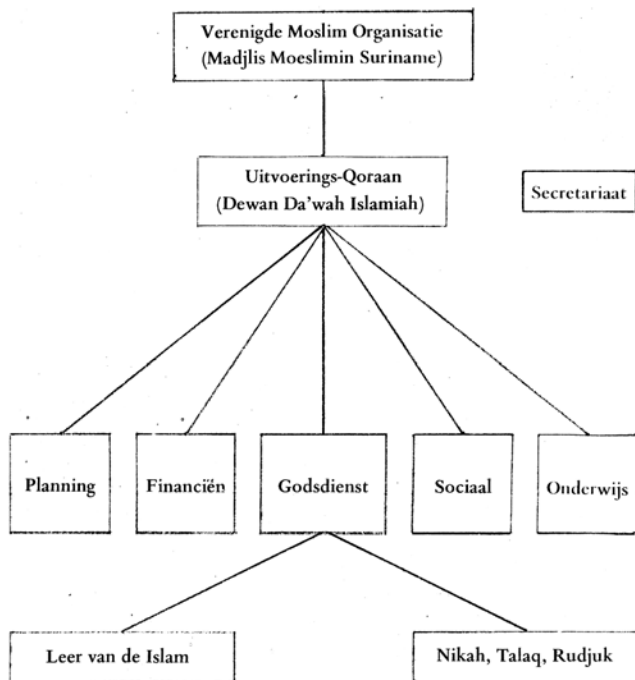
Verenigde Moslim Organisatie
(Madjlis Moeslimin Suriname)

Uitvoerings-Qoraan
(Dewan Da'wah Islamiah)

Secretariaat

Planning

Financiën

Godsdienst

Sociaal

Onderwijs

Leer van de Islam

Nikah, Talaq, Rudjuk